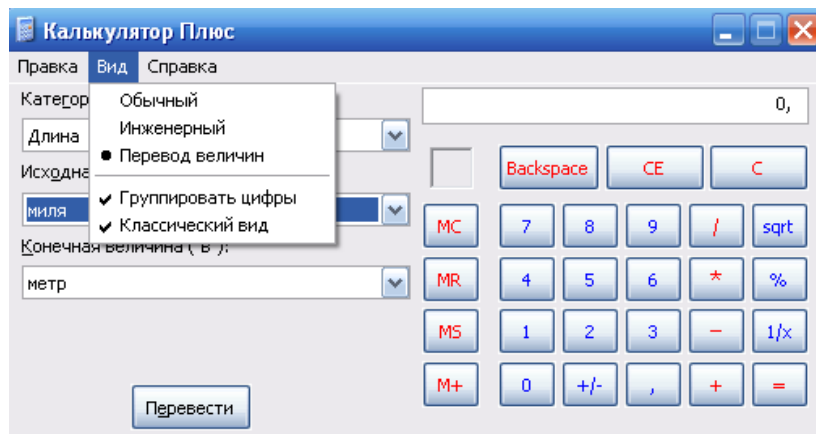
Калькулятор Плюс

Правка Вид Справка

Катего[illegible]
Длина
Исходна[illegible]
миля
Конечная величина ("В"):
метр

Обычный
Инженерный
● Перевод величин
✔ Группировать цифры
✔ Классический вид

Перевести

0,

Backspace CE C

MC 7 8 9 / sqrt
MR 4 5 6 * %
MS 1 2 3 − 1/x
M+ 0 +/- , + =